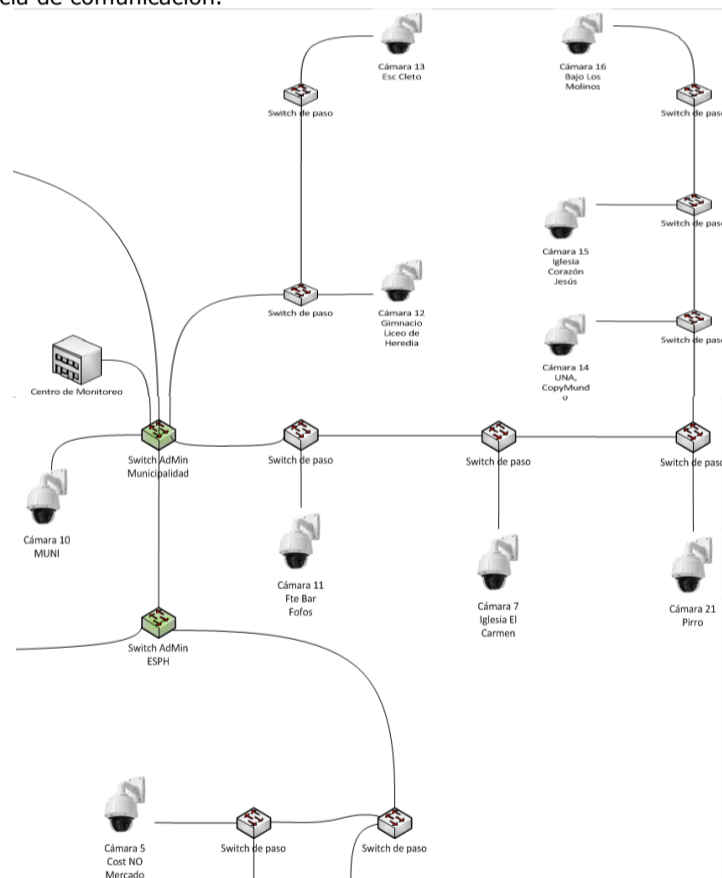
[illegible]cia de comunicación.

Cámara 13
Esc Cleto

Cámara 16
Bajo Los Molinos

Switch de paso

Switch de paso

Switch de paso

Cámara 15
Iglesia Corazón Jesús

Switch de paso

Cámara 12
Gimnacio Liceo de Heredia

Switch de paso

Cámara 14
UNA, CopyMund
o

Centro de Monitoreo

Switch AdMin
Municipalidad

Switch de paso

Switch de paso

Switch de paso

Cámara 10
MUNI

Cámara 11
Fte Bar
Fofos

Cámara 7
Iglesia El Carmen

Cámara 21
Pirro

Switch AdMin
ESPH

Cámara 5
Cost NO
Mercado

Switch de paso

Switch de paso